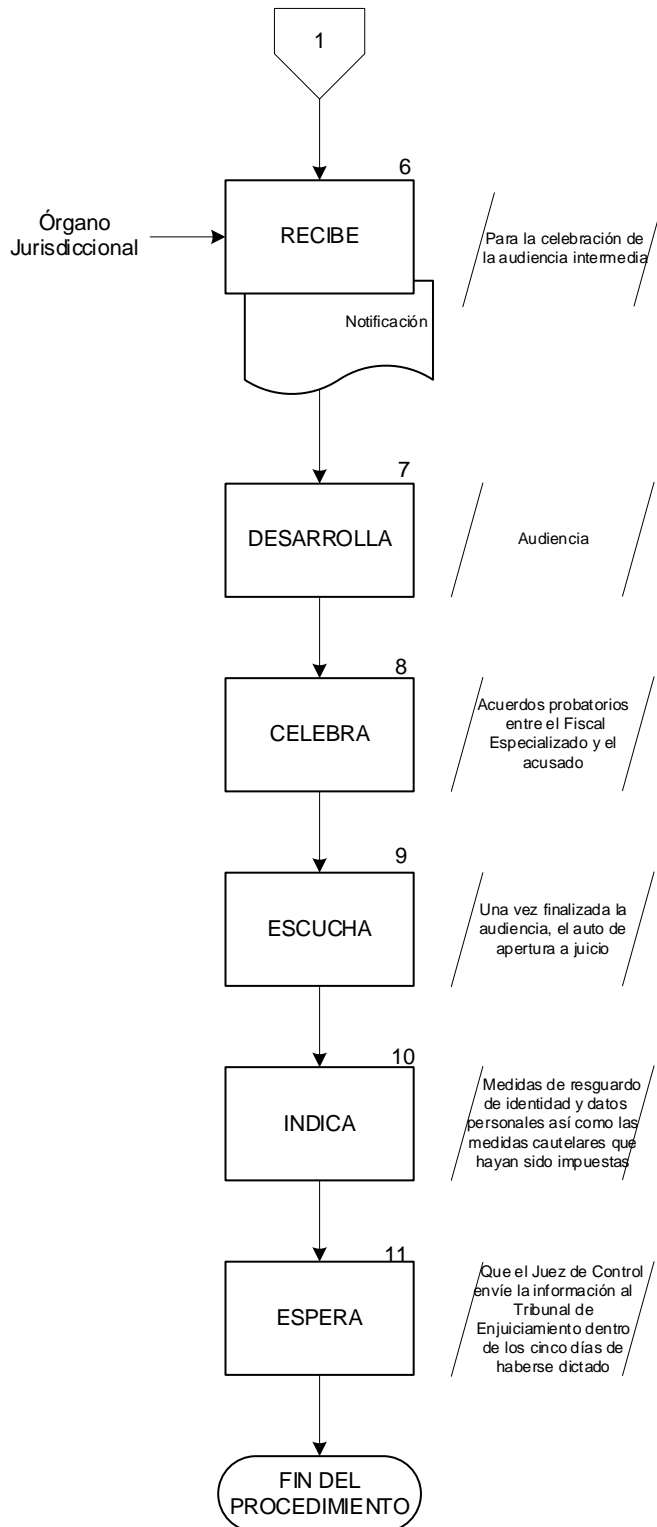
1

6

Órgano Jurisdiccional

RECIBE

Para la celebración de la audiencia intermedia

Notificación

7

DESARROLLA

Audiencia

8

CELEBRA

Acuerdos probatorios entre el Fiscal Especializado y el acusado

9

ESCUCHA

Una vez finalizada la audiencia, el auto de apertura a juicio

10

INDICA

Medidas de resguardo de identidad y datos personales así como las medidas cautelares que hayan sido impuestas

11

ESPERA

Que el Juez de Control envíe la información al Tribunal de Enjuiciamiento dentro de los cinco días de haberse dictado

FIN DEL PROCEDIMIENTO